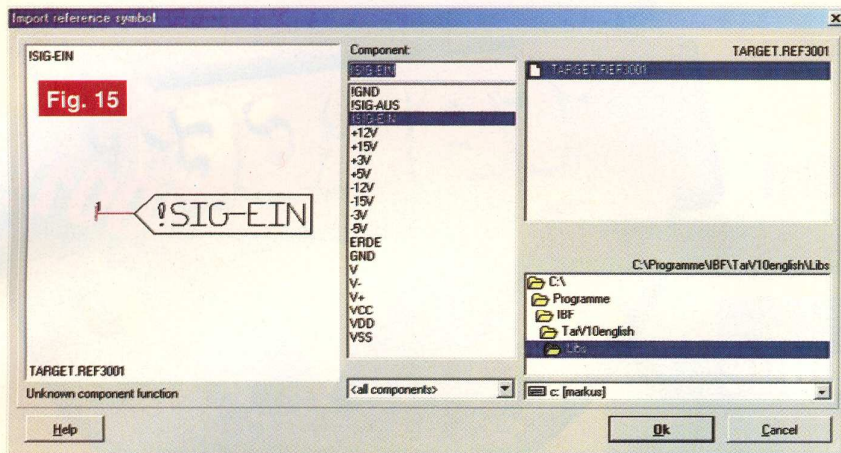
Import reference symbol

!SIG-EIN

Fig. 15

1

!SIG-EIN

TARGET.REF3001

Unknown component function

Component:

!SIG-EIN

!GND
!SIG-AUS
!SIG-EIN
+12V
+15V
+3V
+5V
-12V
-15V
-3V
-5V
ERDE
GND
V
V-
V+
VCC
VDD
VSS

<all components>

TARGET.REF3001

TARGET.REF3001

C:\Programme\IBF\TarV10english\Libs

C:\
Programme
IBF
TarV10english
Libs

c: [markus]

Help

Ok

Cancel